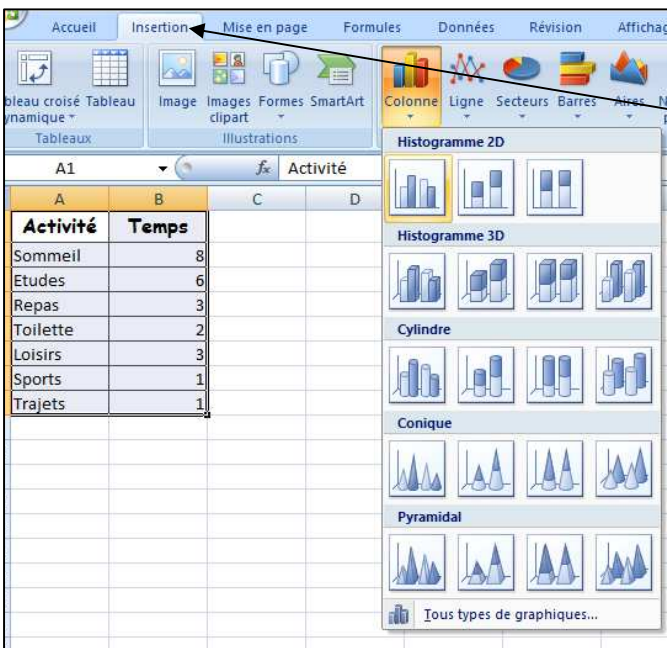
Accueil | Insertion | Mise en page | Formules | Données | Révision | Affichag

bleau croisé ynamique | Tableau | Image | Images clipart | Formes | SmartArt | Colonne | Ligne | Secteurs | Barres | Aires | N

Tableaux | Illustrations

A1 | $f_x$ | Activité

| | A | B | C | D |
|---|---|---|---|---|
| 1 | Activité | Temps | | |
| 2 | Sommeil | 8 | | |
| 3 | Etudes | 6 | | |
| 4 | Repas | 3 | | |
| 5 | Toilette | 2 | | |
| 6 | Loisirs | 3 | | |
| 7 | Sports | 1 | | |
| 8 | Trajets | 1 | | |

Histogramme 2D

Histogramme 3D

Cylindre

Conique

Pyramidal

Tous types de graphiques...